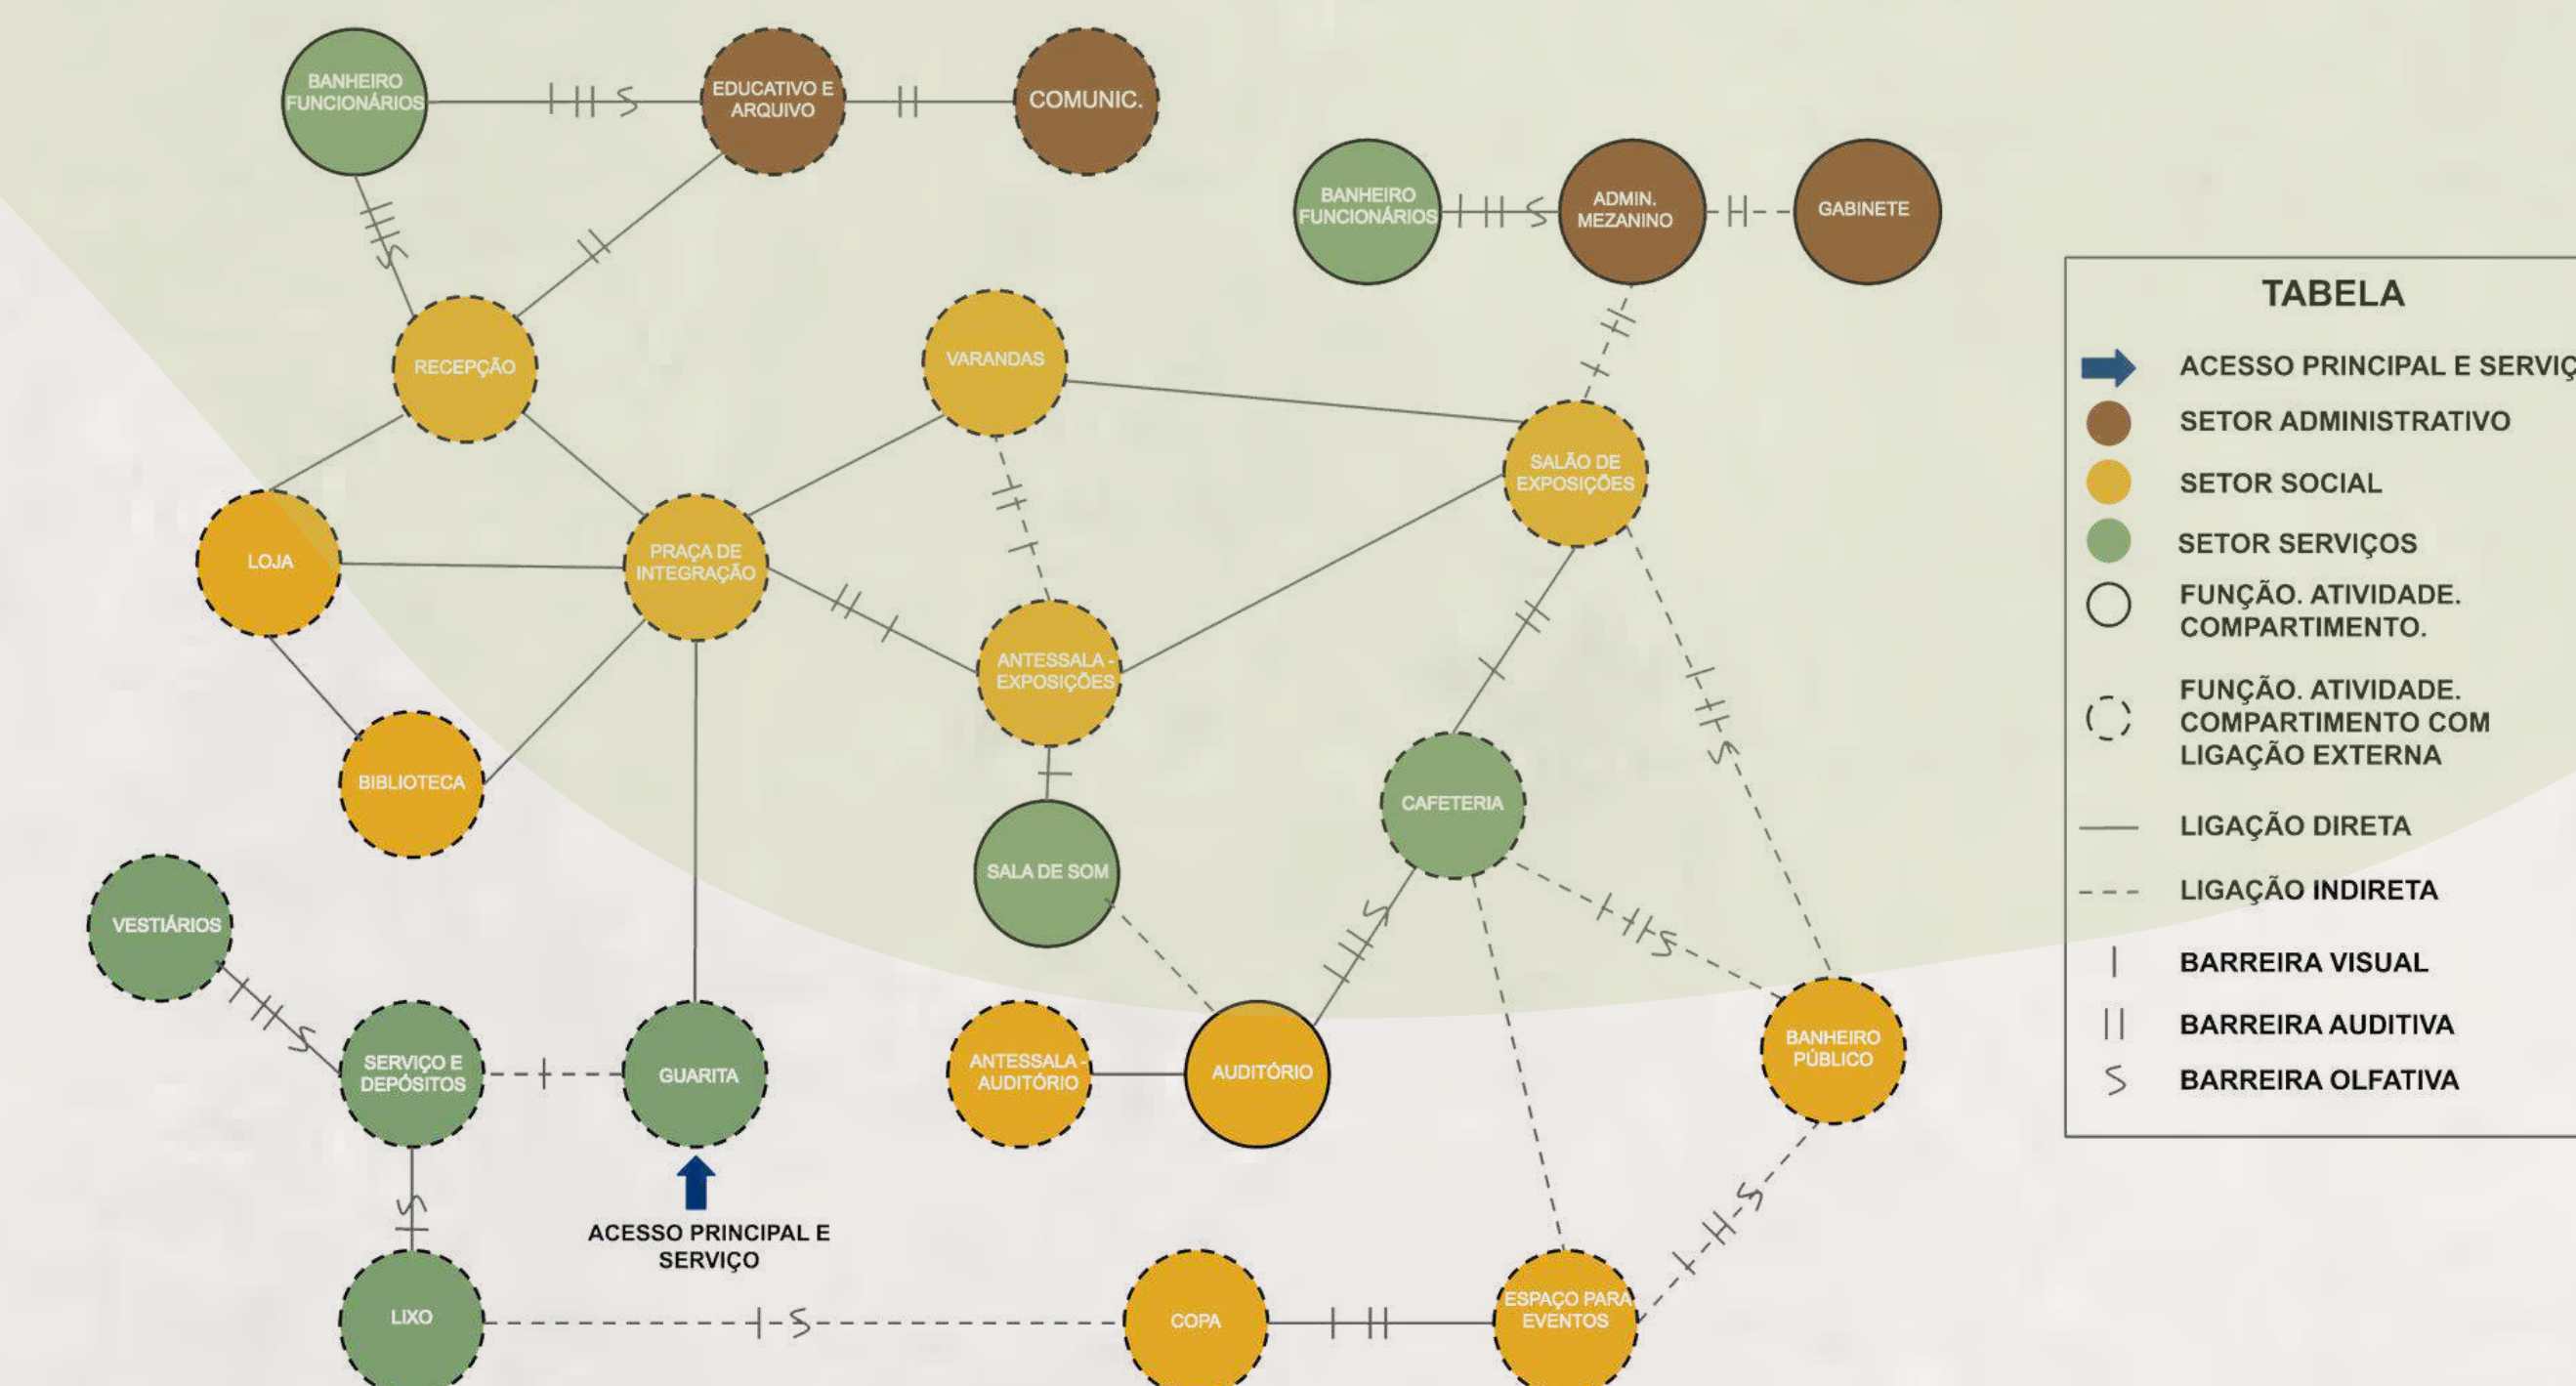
BANHEIRO FUNCIONÁRIOS

EDUCATIVO E ARQUIVO

COMUNIC.

BANHEIRO FUNCIONÁRIOS

ADMIN. MEZANINO

GABINETE

RECEPÇÃO

VARANDAS

SALÃO DE EXPOSIÇÕES

LOJA

PRAÇA DE INTEGRAÇÃO

ANTESSALA - EXPOSIÇÕES

BIBLIOTECA

SALA DE SOM

CAFETERIA

VESTIÁRIOS

SERVIÇO E DEPÓSITOS

GUARITA

ANTESSALA - AUDITÓRIO

AUDITÓRIO

BANHEIRO PÚBLICO

ACESSO PRINCIPAL E SERVIÇO

LIXO

COPA

ESPAÇO PARA EVENTOS

TABELA

ACESSO PRINCIPAL E SERVIÇ

SETOR ADMINISTRATIVO

SETOR SOCIAL

SETOR SERVIÇOS

FUNÇÃO. ATIVIDADE. COMPARTIMENTO.

FUNÇÃO. ATIVIDADE. COMPARTIMENTO COM LIGAÇÃO EXTERNA

LIGAÇÃO DIRETA

LIGAÇÃO INDIRETA

BARREIRA VISUAL

BARREIRA AUDITIVA

BARREIRA OLFATIVA